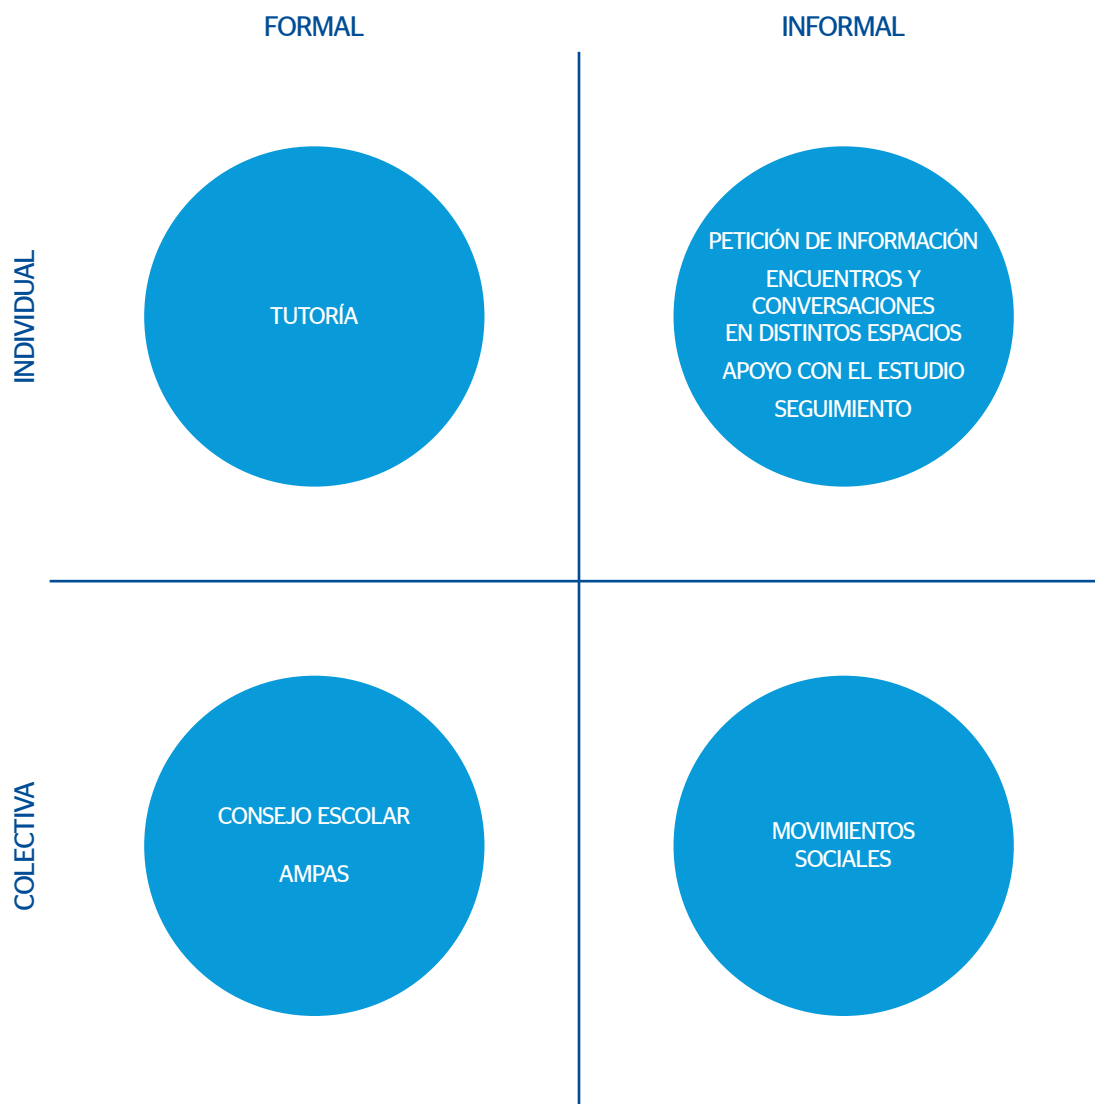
FORMAL

INFORMAL

INDIVIDUAL

TUTORÍA

PETICIÓN DE INFORMACIÓN

ENCUENTROS Y CONVERSACIONES EN DISTINTOS ESPACIOS

APOYO CON EL ESTUDIO

SEGUIMIENTO

COLECTIVA

CONSEJO ESCOLAR

AMPAS

MOVIMIENTOS SOCIALES